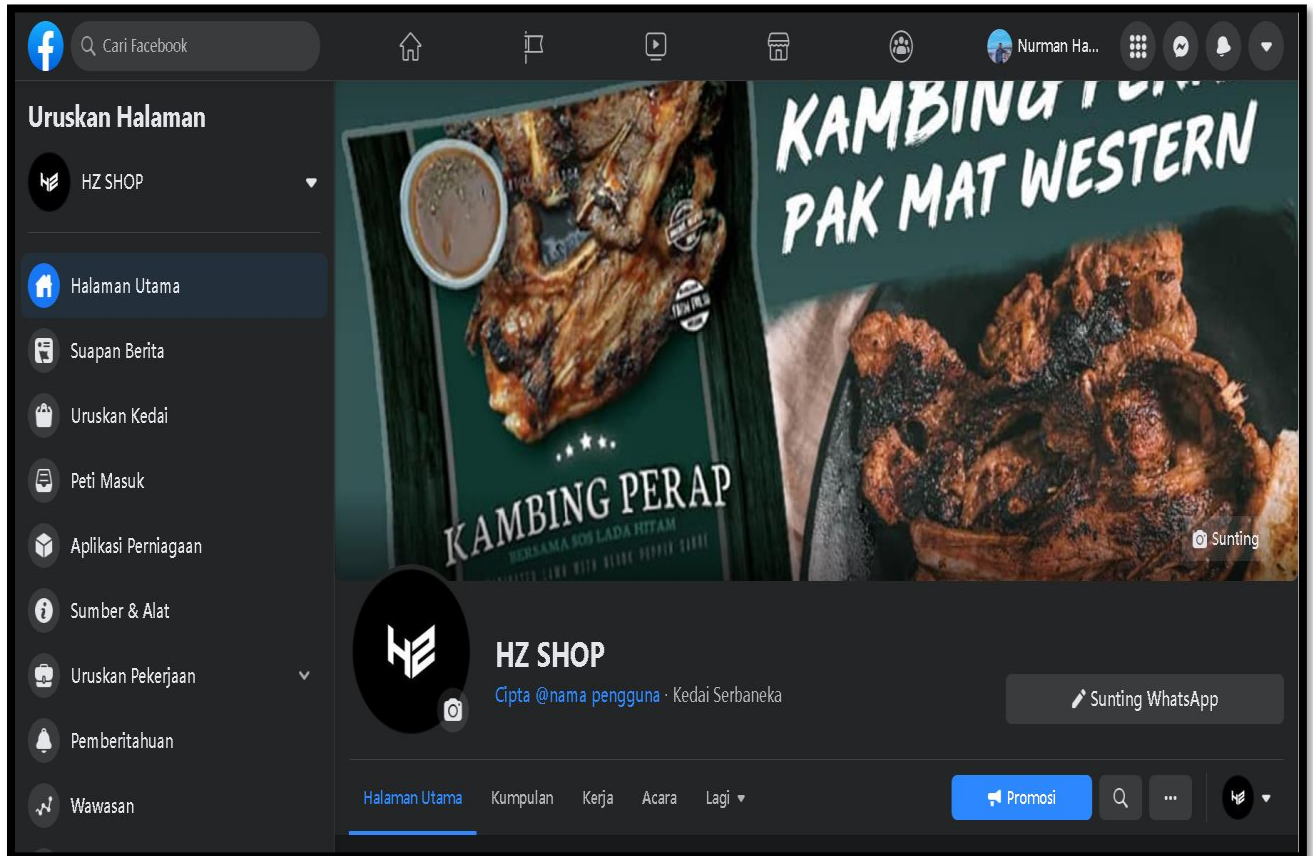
Cari Facebook

Nurman Ha...

Uruskan Halaman

HZ SHOP

Halaman Utama

Suapan Berita

Uruskan Kedai

Peti Masuk

Aplikasi Perniagaan

Sumber & Alat

Uruskan Pekerjaan

Pemberitahuan

Wawasan

KAMBING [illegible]
PAK MAT WESTERN

KAMBING PERAP
BERSAMA SOS LADA HITAM

Sunting

HZ

HZ SHOP

Cipta @nama pengguna · Kedai Serbaneka

Sunting WhatsApp

Halaman Utama Kumpulan Kerja Acara Lagi

Promosi

...